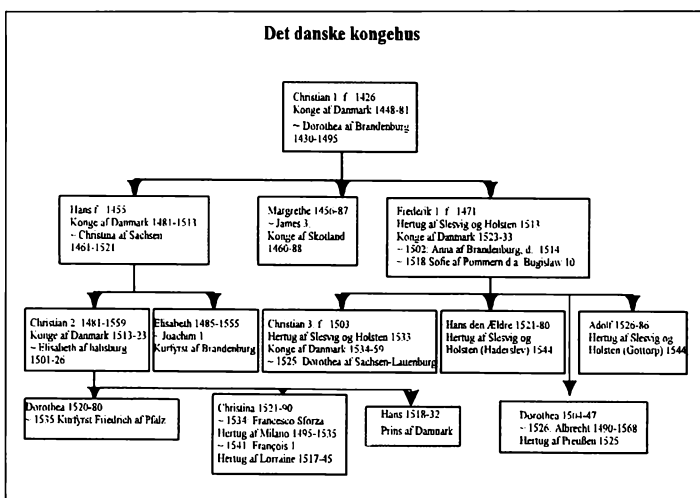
Det danske kongehus

Christian 1 f 1426
Konge af Danmark 1448-81
~ Dorothea af Brandenburg
1430-1495

Hans f 1455
Konge af Danmark 1481-1513
~ Christina af Sachsen
1461-1521

Margrethe 1456-87
~ James 3
Konge af Skotland
1460-88

Frederik 1 f 1471
Hertug af Slesvig og Holsten 1513
Konge af Danmark 1523-33
~ 1502 Anna af Brandenburg, d. 1514
~ 1518 Sofie af Pommern d a Bugislaw 10

Christian 2 1481-1559
Konge af Danmark 1513-23
~ Elisabeth af habsburg
1501-26

Elisabeth 1485-1555
~ Joachim 1
Kurfyrst af Brandenburg

Christian 3 f 1503
Hertug af Slesvig og Holsten 1533
Konge af Danmark 1534-59
~ 1525 Dorothea af Sachsen-Lauenburg

Hans den Ældre 1521-80
Hertug af Slesvig og
Holsten (Haderslev) 1544

Adolf 1526-86
Hertug af Slesvig og
Holsten (Gottorp) 1544

Dorothea 1520-80
~ 1535 Kurfyrst Friedrich af Pfalz

Christina 1521-90
~ 1534 Francesco Sforza
Hertug af Milano 1495-1535
~ 1541 François 1
Hertug af Lorraine 1517-45

Hans 1518-32
Prins af Danmark

Dorothea 1504-47
~ 1526 Albrecht 1490-1568
Hertug af Preußen 1525